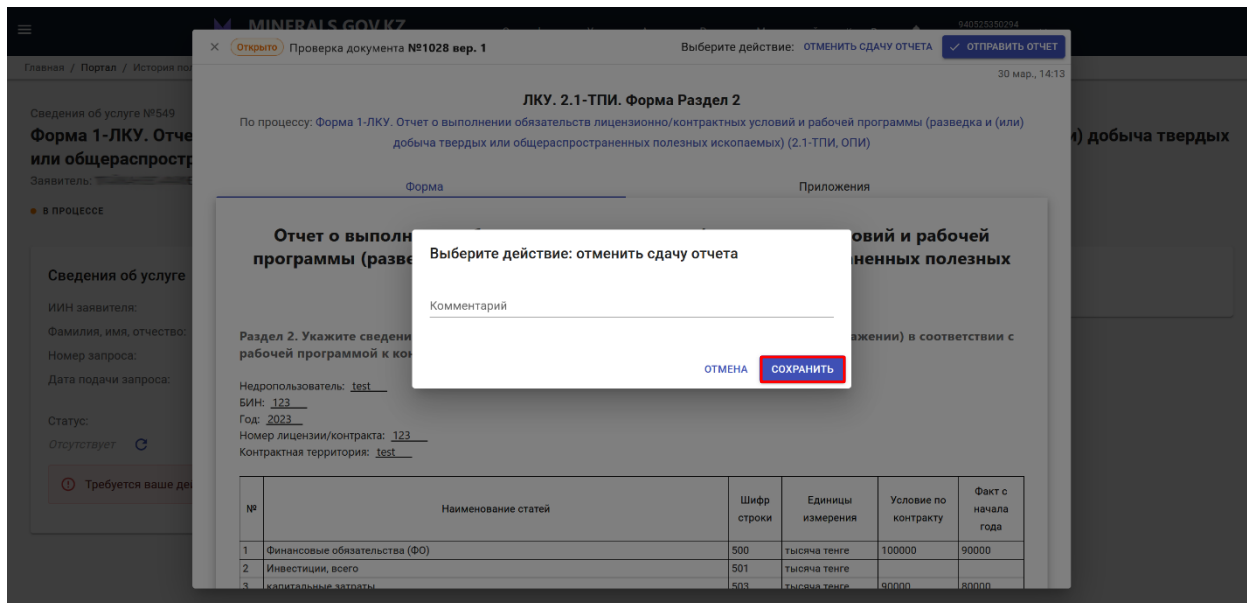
MINERALS.GOV.KZ
940525350294

Главная / Портал / История по

Сведения об услуге №549
Форма 1-ЛКУ. Отче
или общераспростр
Заявитель:
В ПРОЦЕССЕ

Сведения об услуге
ИИН заявителя:
Фамилия, имя, отчество:
Номер запроса:
Дата подачи запроса:
Статус:
Отсутствует
Требуется ваше де

м) добыча твердых

× Открыто Проверка документа №1028 вер. 1
Выберите действие: ОТМЕНИТЬ СДАЧУ ОТЧЕТА ✓ ОТПРАВИТЬ ОТЧЕТ
30 мар., 14:13

ЛКУ. 2.1-ТПИ. Форма Раздел 2
По процессу: Форма 1-ЛКУ. Отчет о выполнении обязательств лицензионно/контрактных условий и рабочей программы (разведка и (или) добыча твердых или общераспространенных полезных ископаемых) (2.1-ТПИ, ОПИ)

Форма
Приложения

Отчет о выполн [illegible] овий и рабочей
программы (разве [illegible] ненных полезных

Раздел 2. Укажите сведени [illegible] жении) в соответствии с
рабочей программой к кон

Недропользователь: test
БИН: 123
Год: 2023
Номер лицензии/контракта: 123
Контрактная территория: test

| № | Наименование статей | Шифр строки | Единицы измерения | Условие по контракту | Факт с начала года |
|---|---|---|---|---|---|
| 1 | Финансовые обязательства (ФО) | 500 | тысяча тенге | 100000 | 90000 |
| 2 | Инвестиции, всего | 501 | тысяча тенге | | |
| 3 | капитальные затраты | 503 | тысяча тенге | 90000 | 80000 |

Выберите действие: отменить сдачу отчета
Комментарий
ОТМЕНА
СОХРАНИТЬ